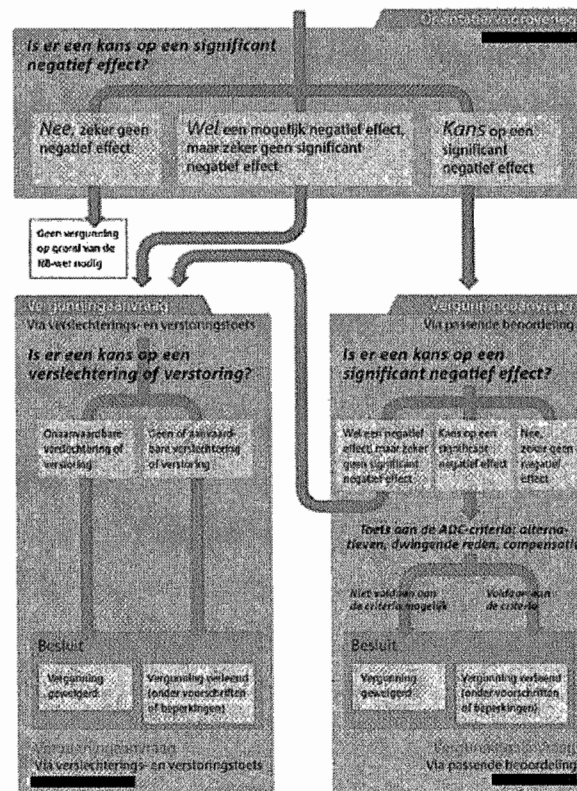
Oriëntatie/vooroverleg

Is er een kans op een significant negatief effect?

Nee, zeker geen negatief effect

Wel een mogelijk negatief effect, maar zeker geen significant negatief effect

Kans op een significant negatief effect

Geen vergunning op grond van de Nb-wet nodig

Vergunningsaanvraag
Via verslechterings- en verstoringstoets

Is er een kans op een verslechtering of verstoring?

Onaanvaardbare verslechtering of verstoring

Geen of aanvaardbare verslechtering of verstoring

Besluit

Vergunning geweigerd

Vergunning verleend (onder voorschriften of beperkingen)

Vergunningsaanvraag
Via verslechterings- en verstoringstoets

Vergunningsaanvraag
Via passende beoordeling

Is er een kans op een significant negatief effect?

Wel een negatief effect, maar zeker geen significant negatief effect

Kans op een significant negatief effect

Nee, zeker geen negatief effect

Toets aan de ADC-criteria: alternatieven, dwingende reden, compensatie

Niet voldoen aan de criteria mogelijk

Voldoen aan de criteria

Besluit

Vergunning geweigerd

Vergunning verleend (onder voorschriften of beperkingen)

Vergunningsaanvraag
Via passende beoordeling